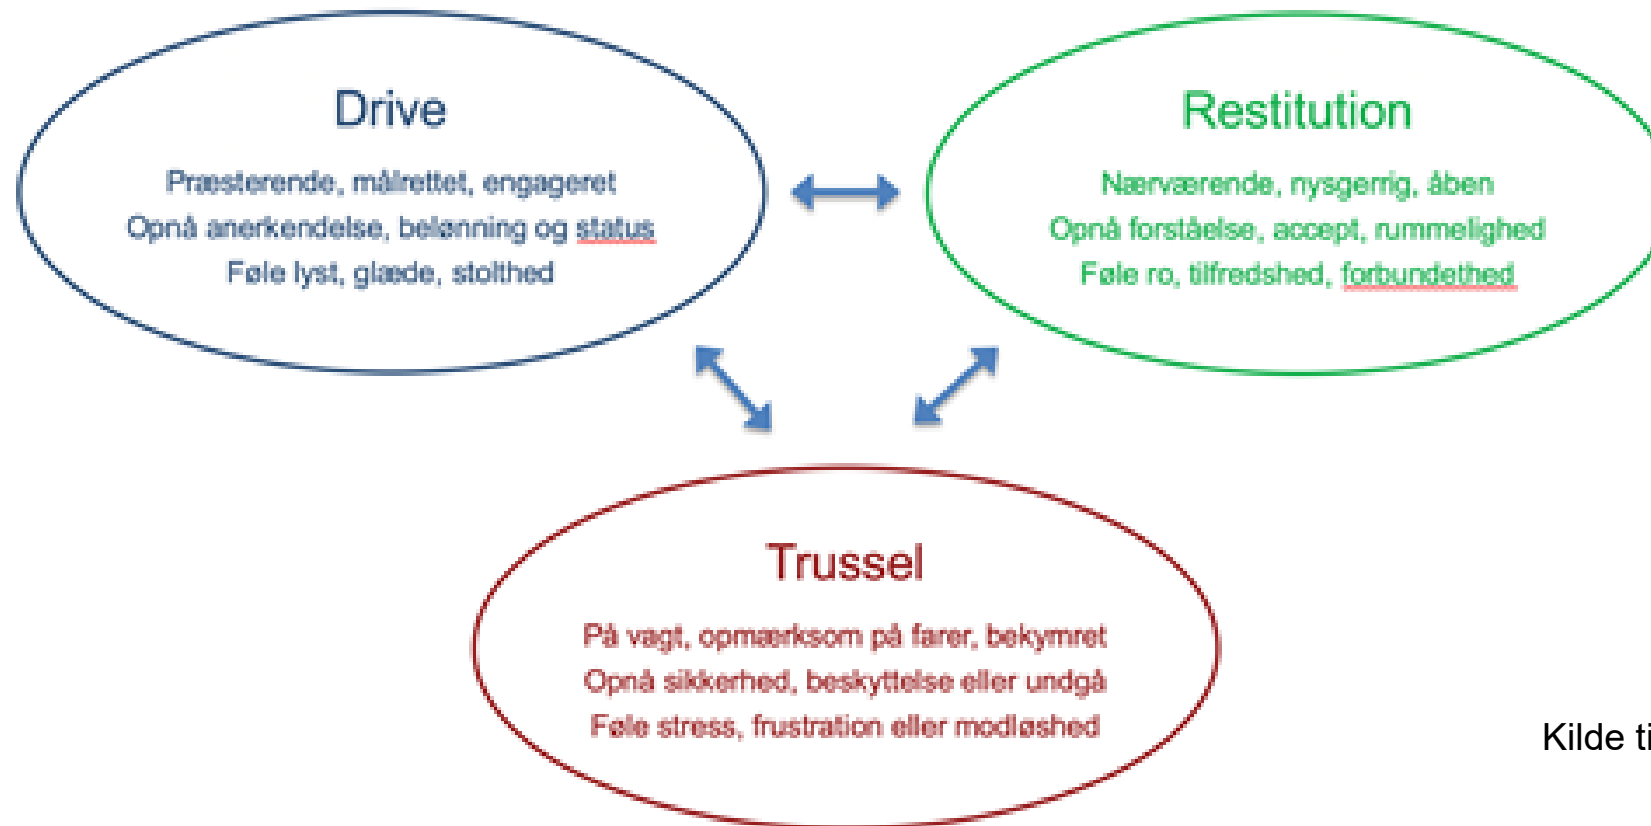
Drive

Præsterende, målrettet, engageret
Opnå anerkendelse, belønning og status
Føle lyst, glæde, stolthed

Restitution

Nærværende, nysgerrig, åben
Opnå forståelse, accept, rummelighed
Føle ro, tilfredshed, forbundethed

Trussel

På vagt, opmærksom på farer, bekymret
Opnå sikkerhed, beskyttelse eller undgå
Føle stress, frustration eller modløshed

Kilde ti